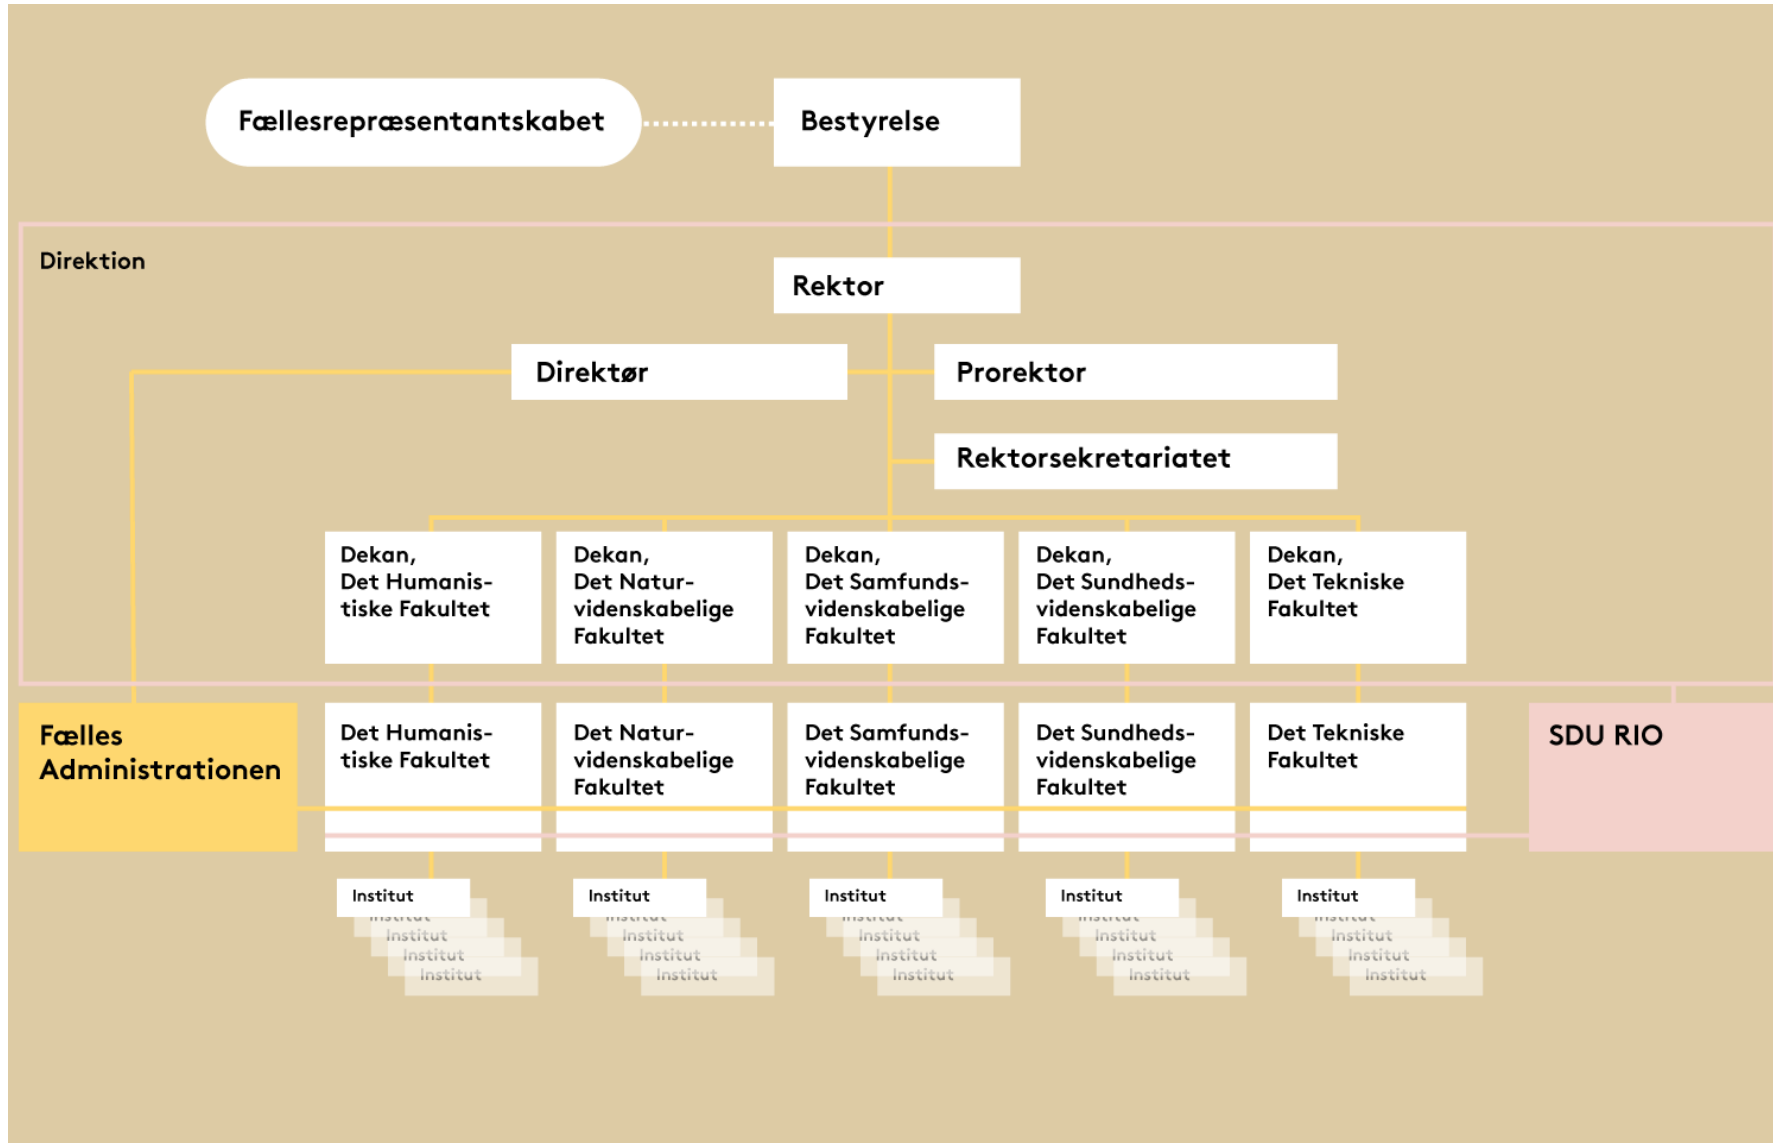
Fællesrepræsentantskabet

Bestyrelse

Direktion

Rektor

Direktør

Prorektor

Rektorsekretariatet

Dekan, Det Humanistiske Fakultet

Dekan, Det Naturvidenskabelige Fakultet

Dekan, Det Samfundsvidenskabelige Fakultet

Dekan, Det Sundhedsvidenskabelige Fakultet

Dekan, Det Tekniske Fakultet

Fælles Administrationen

Det Humanistiske Fakultet

Det Naturvidenskabelige Fakultet

Det Samfundsvidenskabelige Fakultet

Det Sundhedsvidenskabelige Fakultet

Det Tekniske Fakultet

SDU RIO

Institut
Institut
Institut
Institut
Institut

Institut
Institut
Institut
Institut
Institut

Institut
Institut
Institut
Institut
Institut

Institut
Institut
Institut
Institut
Institut

Institut
Institut
Institut
Institut
Institut